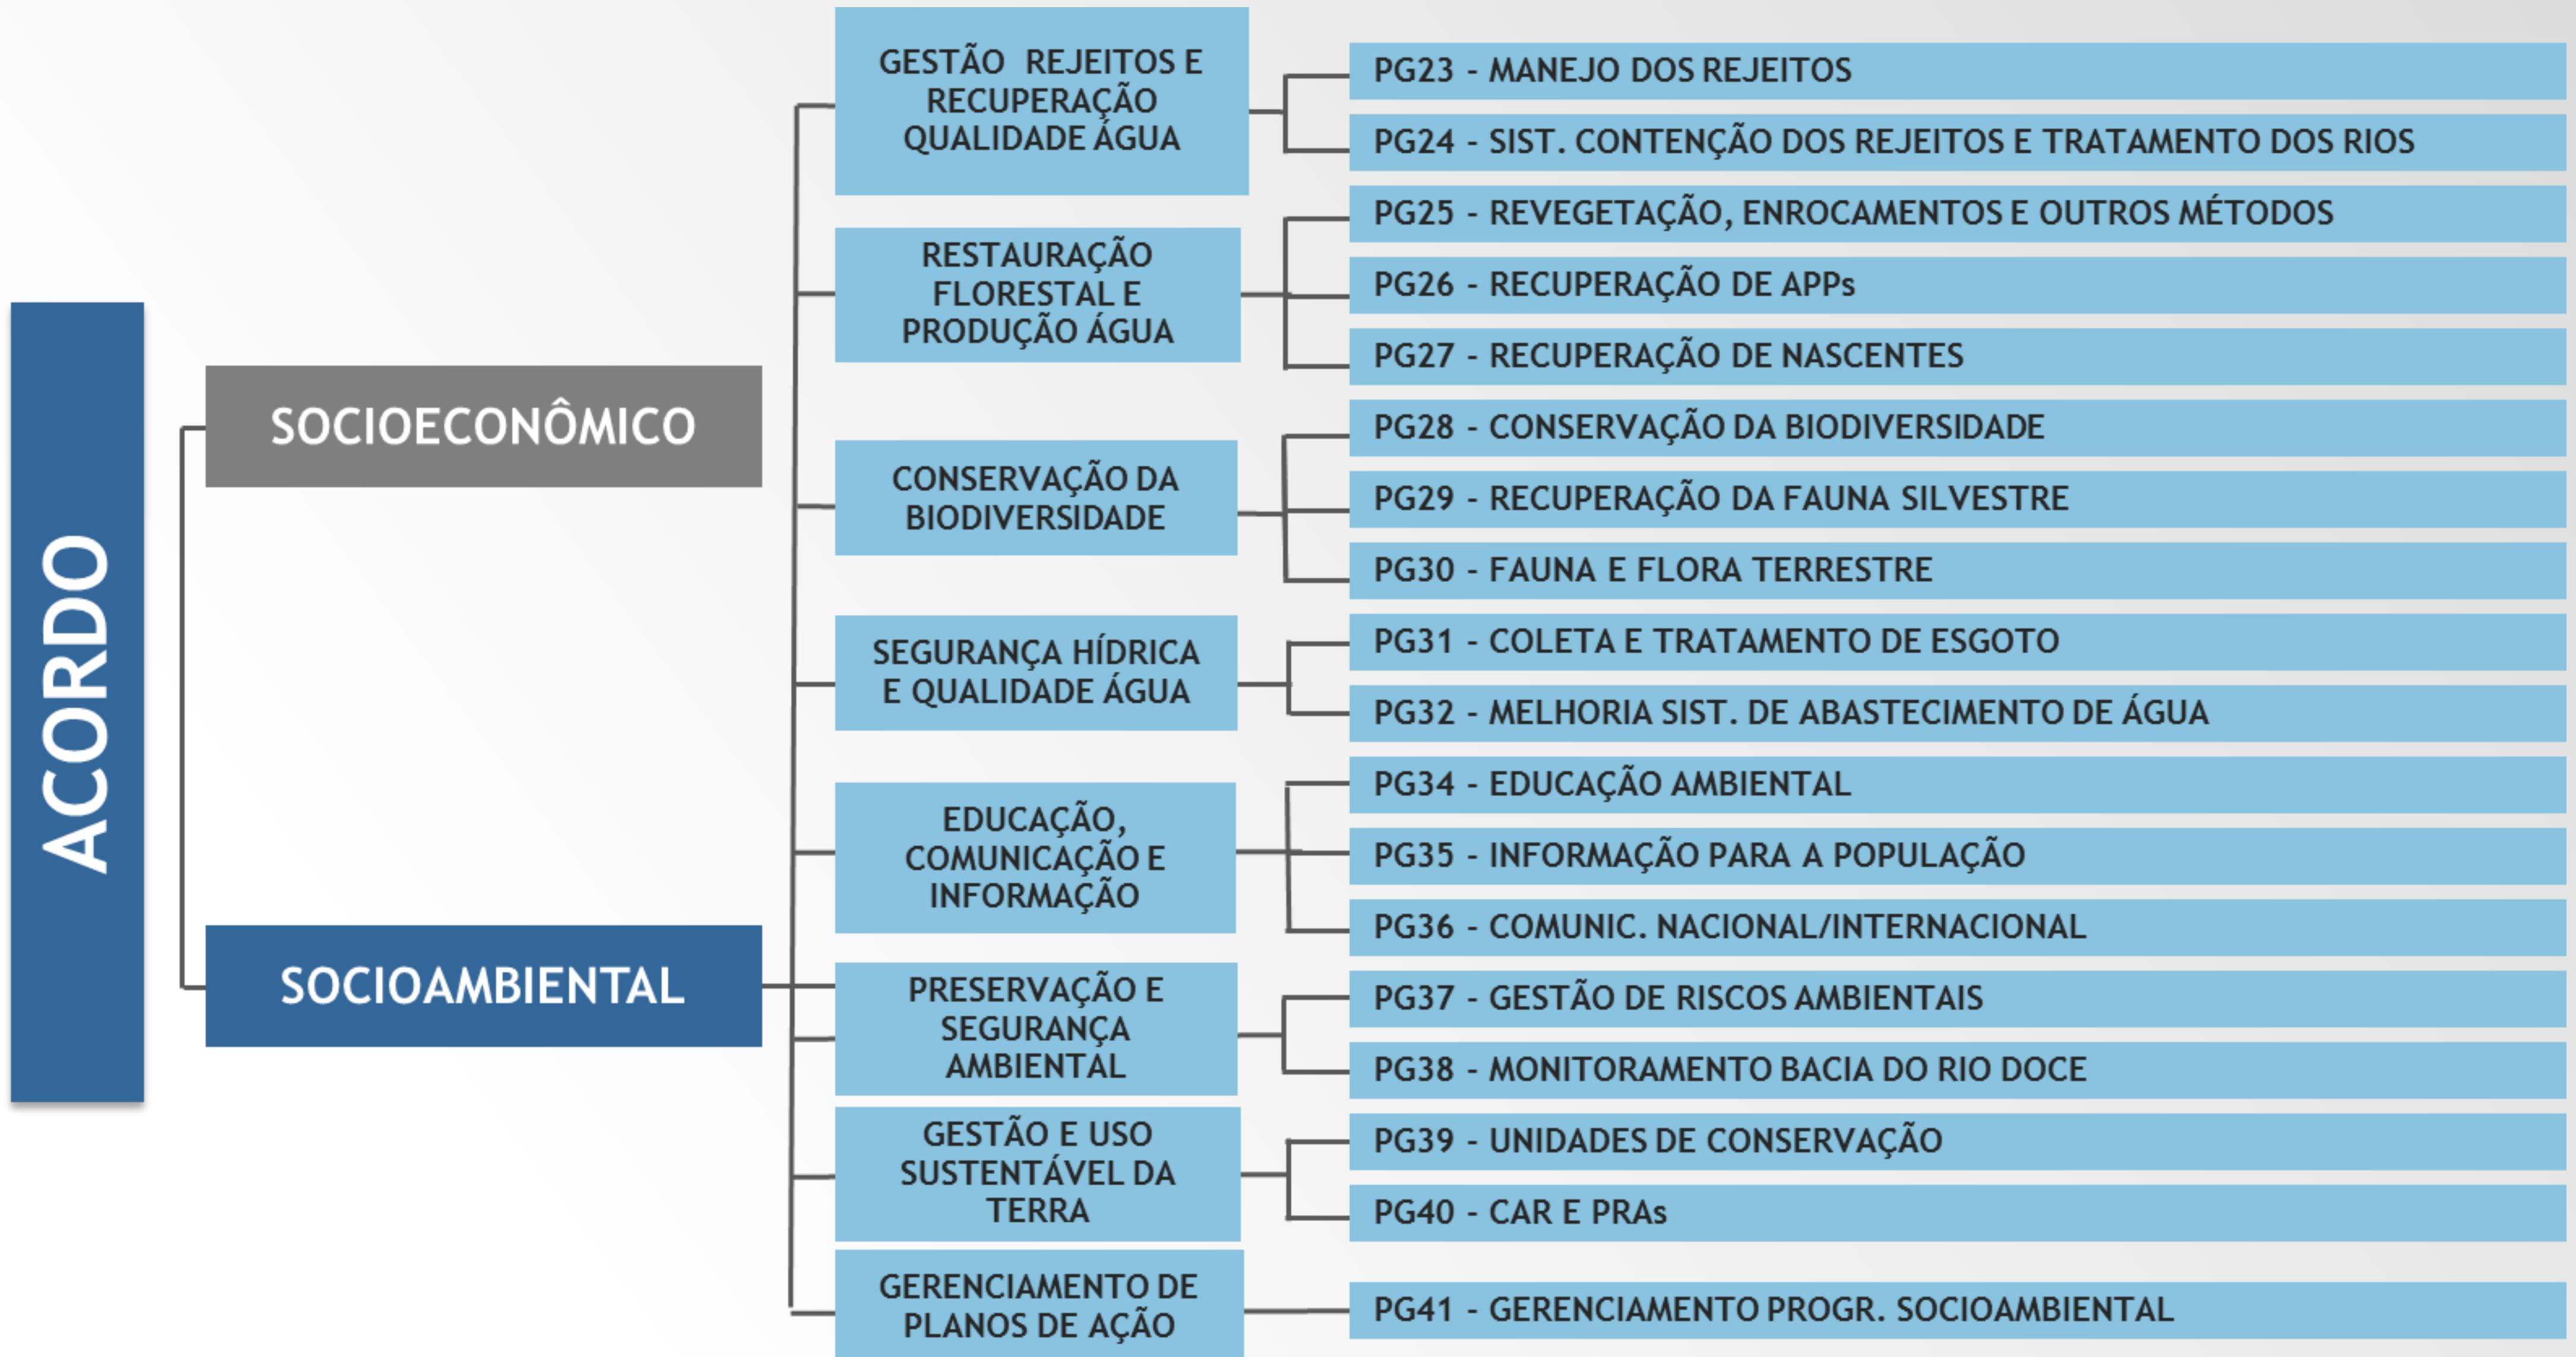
ACORDO

SOCIOECONÔMICO

SOCIOAMBIENTAL

GESTÃO REJEITOS E RECUPERAÇÃO QUALIDADE ÁGUA

PG23 - MANEJO DOS REJEITOS

PG24 - SIST. CONTENÇÃO DOS REJEITOS E TRATAMENTO DOS RIOS

RESTAURAÇÃO FLORESTAL E PRODUÇÃO ÁGUA

PG25 - REVEGETAÇÃO, ENROCAMENTOS E OUTROS MÉTODOS

PG26 - RECUPERAÇÃO DE APPs

PG27 - RECUPERAÇÃO DE NASCENTES

CONSERVAÇÃO DA BIODIVERSIDADE

PG28 - CONSERVAÇÃO DA BIODIVERSIDADE

PG29 - RECUPERAÇÃO DA FAUNA SILVESTRE

PG30 - FAUNA E FLORA TERRESTRE

SEGURANÇA HÍDRICA E QUALIDADE ÁGUA

PG31 - COLETA E TRATAMENTO DE ESGOTO

PG32 - MELHORIA SIST. DE ABASTECIMENTO DE ÁGUA

EDUCAÇÃO, COMUNICAÇÃO E INFORMAÇÃO

PG34 - EDUCAÇÃO AMBIENTAL

PG35 - INFORMAÇÃO PARA A POPULAÇÃO

PG36 - COMUNIC. NACIONAL/INTERNACIONAL

PRESERVAÇÃO E SEGURANÇA AMBIENTAL

PG37 - GESTÃO DE RISCOS AMBIENTAIS

PG38 - MONITORAMENTO BACIA DO RIO DOCE

GESTÃO E USO SUSTENTÁVEL DA TERRA

PG39 - UNIDADES DE CONSERVAÇÃO

PG40 - CAR E PRAs

GERENCIAMENTO DE PLANOS DE AÇÃO

PG41 - GERENCIAMENTO PROGR. SOCIOAMBIENTAL